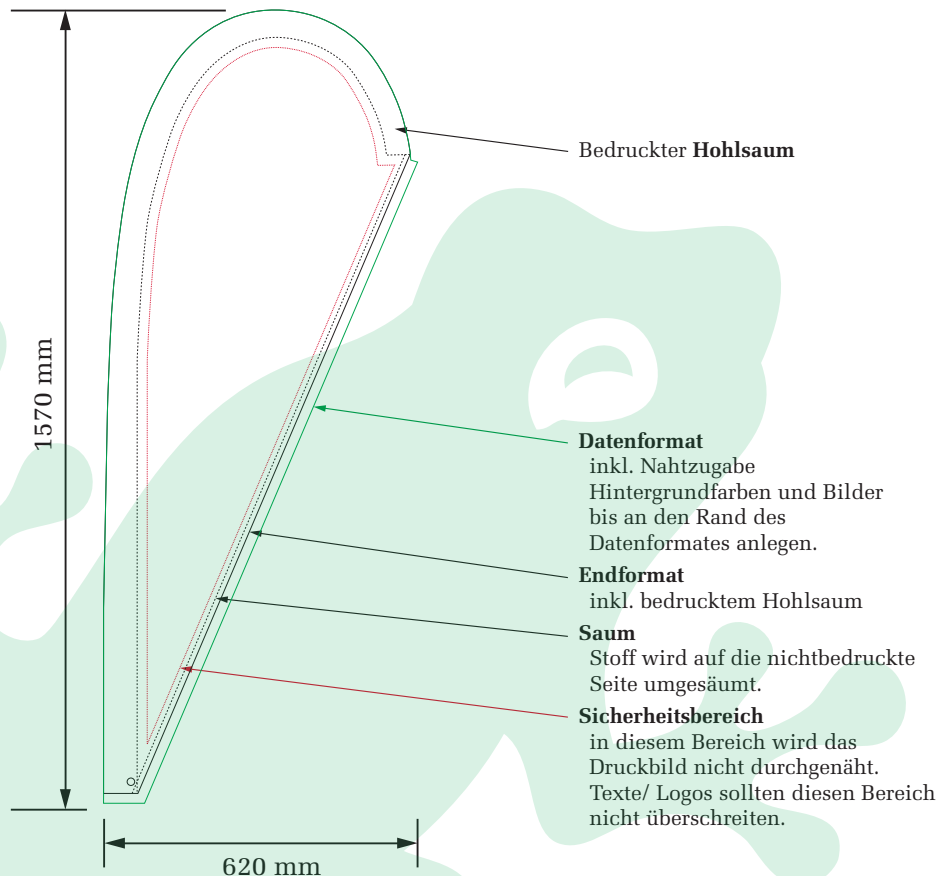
1570 mm

Bedruckter **Hohlsaum**

**Datenformat**
inkl. Nahtzugabe
Hintergrundfarben und Bilder bis an den Rand des Datenformates anlegen.

**Endformat**
inkl. bedrucktem Hohlsaum

**Saum**
Stoff wird auf die nichtbedruckte Seite umgesäumt.

**Sicherheitsbereich**
in diesem Bereich wird das Druckbild nicht durchgenäht.
Texte/ Logos sollten diesen Bereich nicht überschreiten.

620 mm